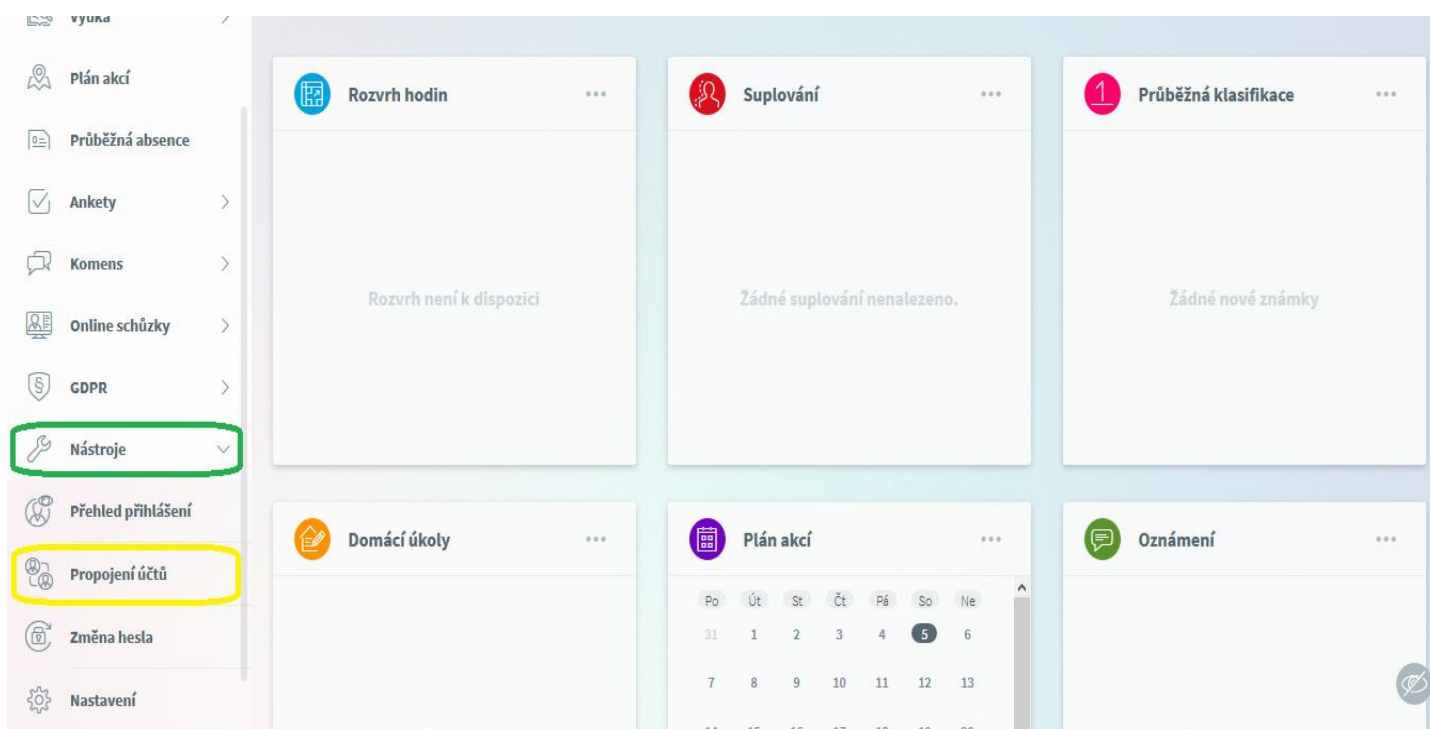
Výuka

Plán akcí

Průběžná absence

Ankety

Komens

Online schůzky

GDPR

Nástroje

Přehled přihlášení

Propojení účtů

Změna hesla

Nastavení

Rozvrh hodin ...

Rozvrh není k dispozici

Suplování ...

Žádné suplování nenalezeno.

1 Průběžná klasifikace ...

Žádné nové známky

Domácí úkoly ...

Plán akcí ...

| Po | Út | St | Čt | Pá | So | Ne |
|---|---|---|---|---|---|---|
| 31 | 1 | 2 | 3 | 4 | 5 | 6 |
| 7 | 8 | 9 | 10 | 11 | 12 | 13 |

Oznámení ...